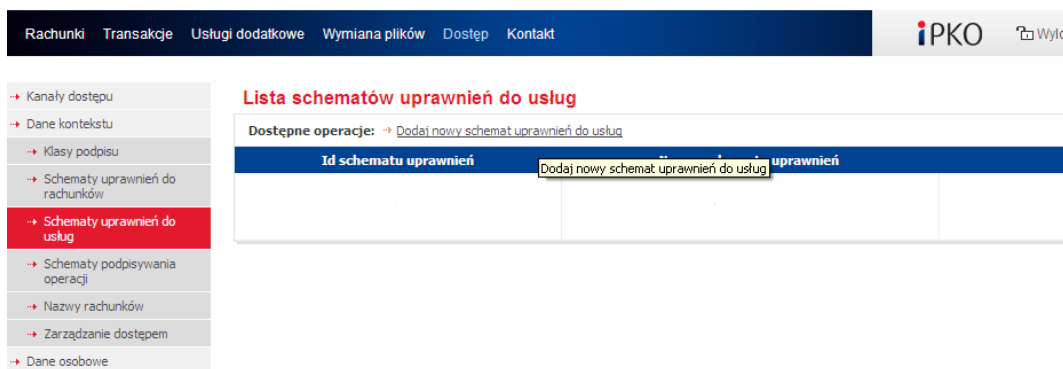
Rachunki Transakcje Usługi dodatkowe Wymiana plików Dostęp Kontakt

iPKO

Wylo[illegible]

Kanały dostępu
Dane kontekstu
Klasy podpisu
Schematy uprawnień do rachunków
Schematy uprawnień do usług
Schematy podpisywania operacji
Nazwy rachunków
Zarządzanie dostępem
Dane osobowe

Lista schematów uprawnień do usług

Dostępne operacje: Dodaj nowy schemat uprawnień do usług

| Id schematu uprawnień | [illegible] uprawnień | |
|---|---|---|
| | | |

Dodaj nowy schemat uprawnień do usług